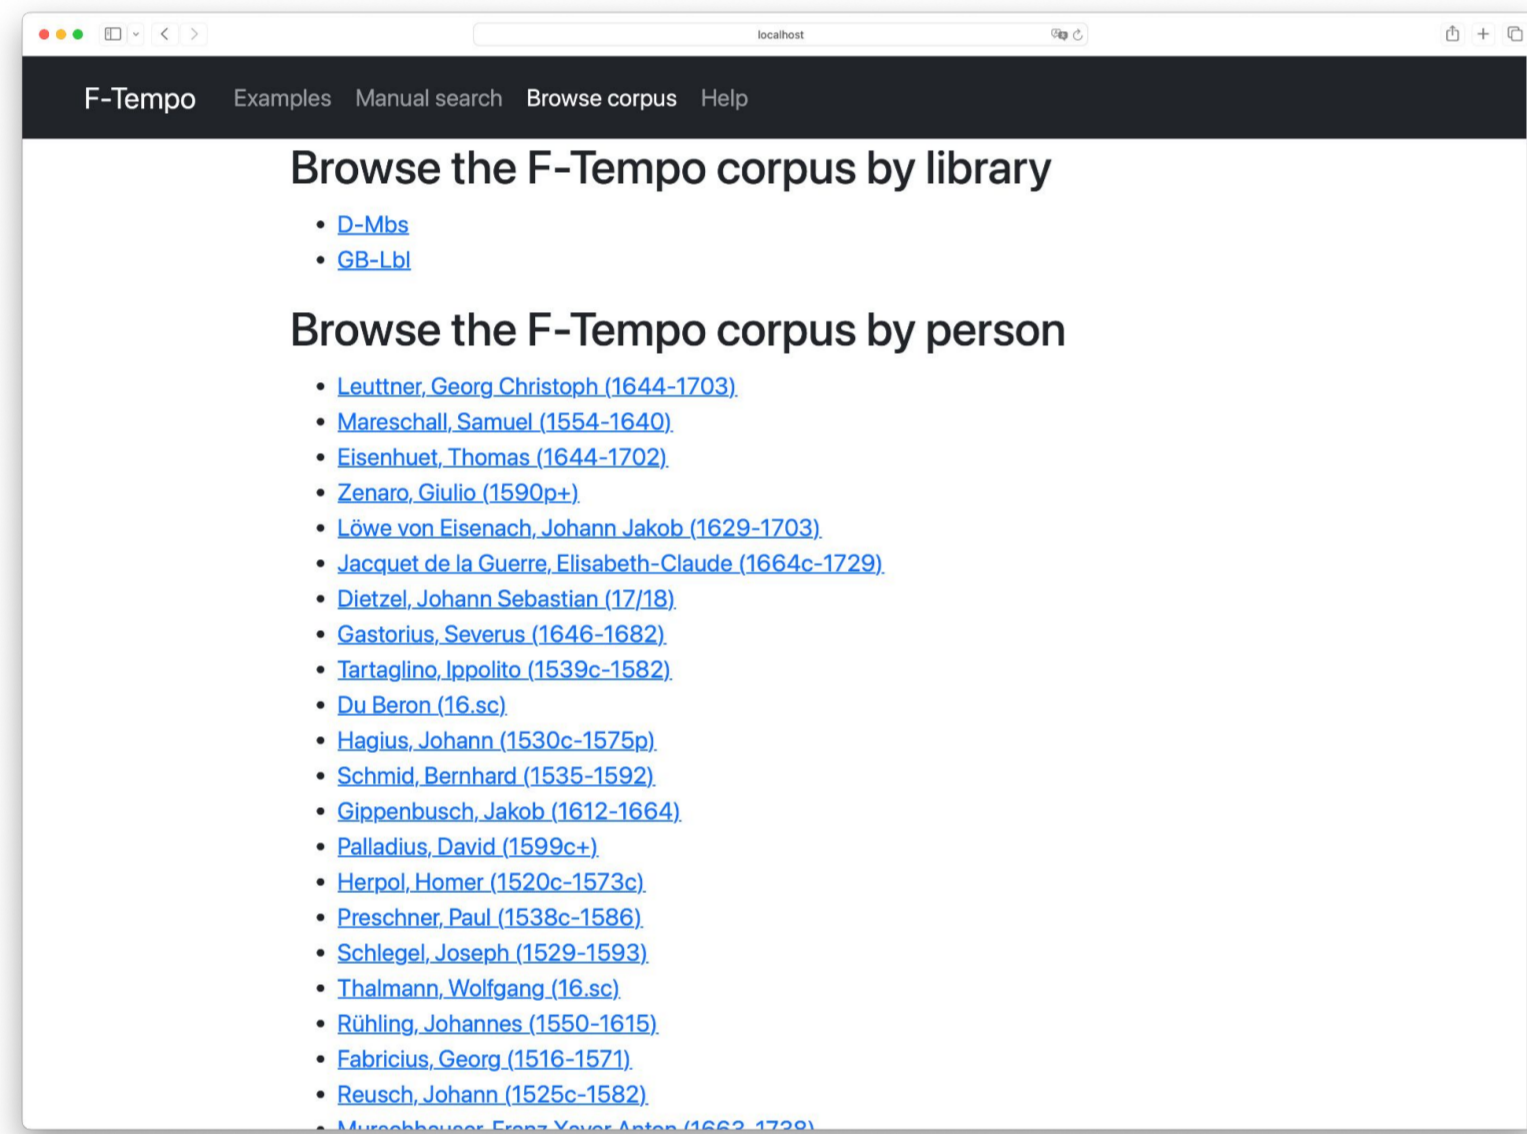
localhost

F-Tempo Examples Manual search Browse corpus Help

Browse the F-Tempo corpus by library

- D-Mbs
- GB-Lbl

Browse the F-Tempo corpus by person

- Leuttner, Georg Christoph (1644-1703)
- Mareschall, Samuel (1554-1640)
- Eisenhuet, Thomas (1644-1702)
- Zenaro, Giulio (1590p+)
- Löwe von Eisenach, Johann Jakob (1629-1703)
- Jacquet de la Guerre, Elisabeth-Claude (1664c-1729)
- Dietzel, Johann Sebastian (17/18)
- Gastorius, Severus (1646-1682)
- Tartaglino, Ippolito (1539c-1582)
- Du Beron (16.sc)
- Hagius, Johann (1530c-1575p)
- Schmid, Bernhard (1535-1592)
- Gippenbusch, Jakob (1612-1664)
- Palladius, David (1599c+)
- Herpol, Homer (1520c-1573c)
- Preschner, Paul (1538c-1586)
- Schlegel, Joseph (1529-1593)
- Thalmann, Wolfgang (16.sc)
- Rühling, Johannes (1550-1615)
- Fabricius, Georg (1516-1571)
- Reusch, Johann (1525c-1582)
- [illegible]